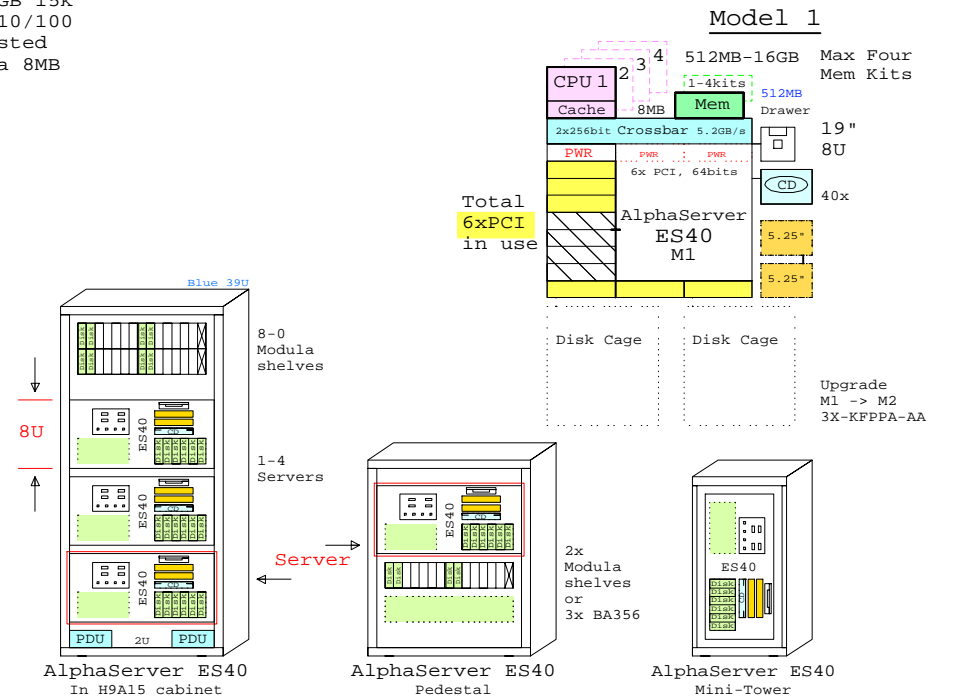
GB 15K
10/100
sted
a 8MB

Model 1

4
3
2
CPU 1
Cache
8MB
512MB-16GB
1-4kits
Mem
512MB
Drawer
Max Four
Mem Kits
2x256bit Crossbar 5.2GB/s
19"
8U
PWR
PWR
PWR
6x PCI, 64bits
CD
40x
Total
6xPCI
in use
AlphaServer
ES40
M1
5.25"
5.25"
Disk Cage
Disk Cage
Upgrade
M1 -> M2
3X-KFPPA-AA

Blue 39U
8-0
Modula
shelves
8U
ES40
CD
1-4
Servers
ES40
CD
Server
ES40
CD
ES40
CD
2x
Modula
shelves
or
3x BA356
ES40
PDU
2U
PDU
AlphaServer ES40
In H9A15 cabinet
AlphaServer ES40
Pedestal
AlphaServer ES40
Mini-Tower